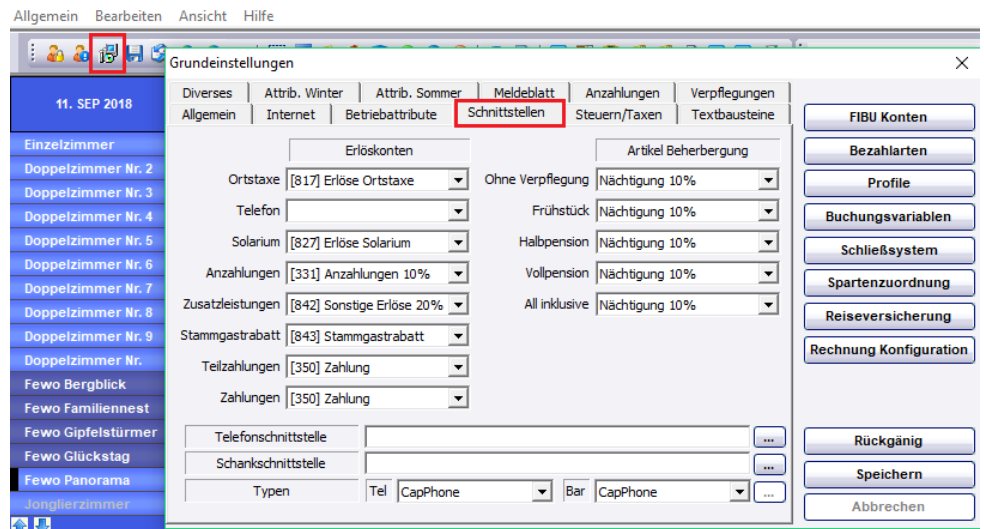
Allgemein Bearbeiten Ansicht Hilfe

11. SEP 2018

Einzelzimmer
Doppelzimmer Nr. 2
Doppelzimmer Nr. 3
Doppelzimmer Nr. 4
Doppelzimmer Nr. 5
Doppelzimmer Nr. 6
Doppelzimmer Nr. 7
Doppelzimmer Nr. 8
Doppelzimmer Nr. 9
Doppelzimmer Nr.
Fewo Bergblick
Fewo Familiennest
Fewo Gipfelstürmer
Fewo Glückstag
Fewo Panorama
Jonglierzimmer

Grundeinstellungen

Diverses | Attrib. Winter | Attrib. Sommer | Meldeblatt | Anzahlungen | Verpflegungen
Allgemein | Internet | Betriebattribute | Schnittstellen | Steuern/Taxen | Textbausteine

Erlöskonten
Ortstaxe [817] Erlöse Ortstaxe
Telefon
Solarium [827] Erlöse Solarium
Anzahlungen [331] Anzahlungen 10%
Zusatzleistungen [842] Sonstige Erlöse 20%
Stammgastrabatt [843] Stammgastrabatt
Teilzahlungen [350] Zahlung
Zahlungen [350] Zahlung

Artikel Beherbergung
Ohne Verpflegung Nächtigung 10%
Frühstück Nächtigung 10%
Halbpension Nächtigung 10%
Vollpension Nächtigung 10%
All inklusive Nächtigung 10%

Telefonschnittstelle ...
Schankschnittstelle ...
Typen Tel CapPhone Bar CapPhone ...

FIBU Konten
Bezahlarten
Profile
Buchungsvariablen
Schließsystem
Spartenzuordnung
Reiseversicherung
Rechnung Konfiguration

Rückgängig
Speichern
Abbrechen